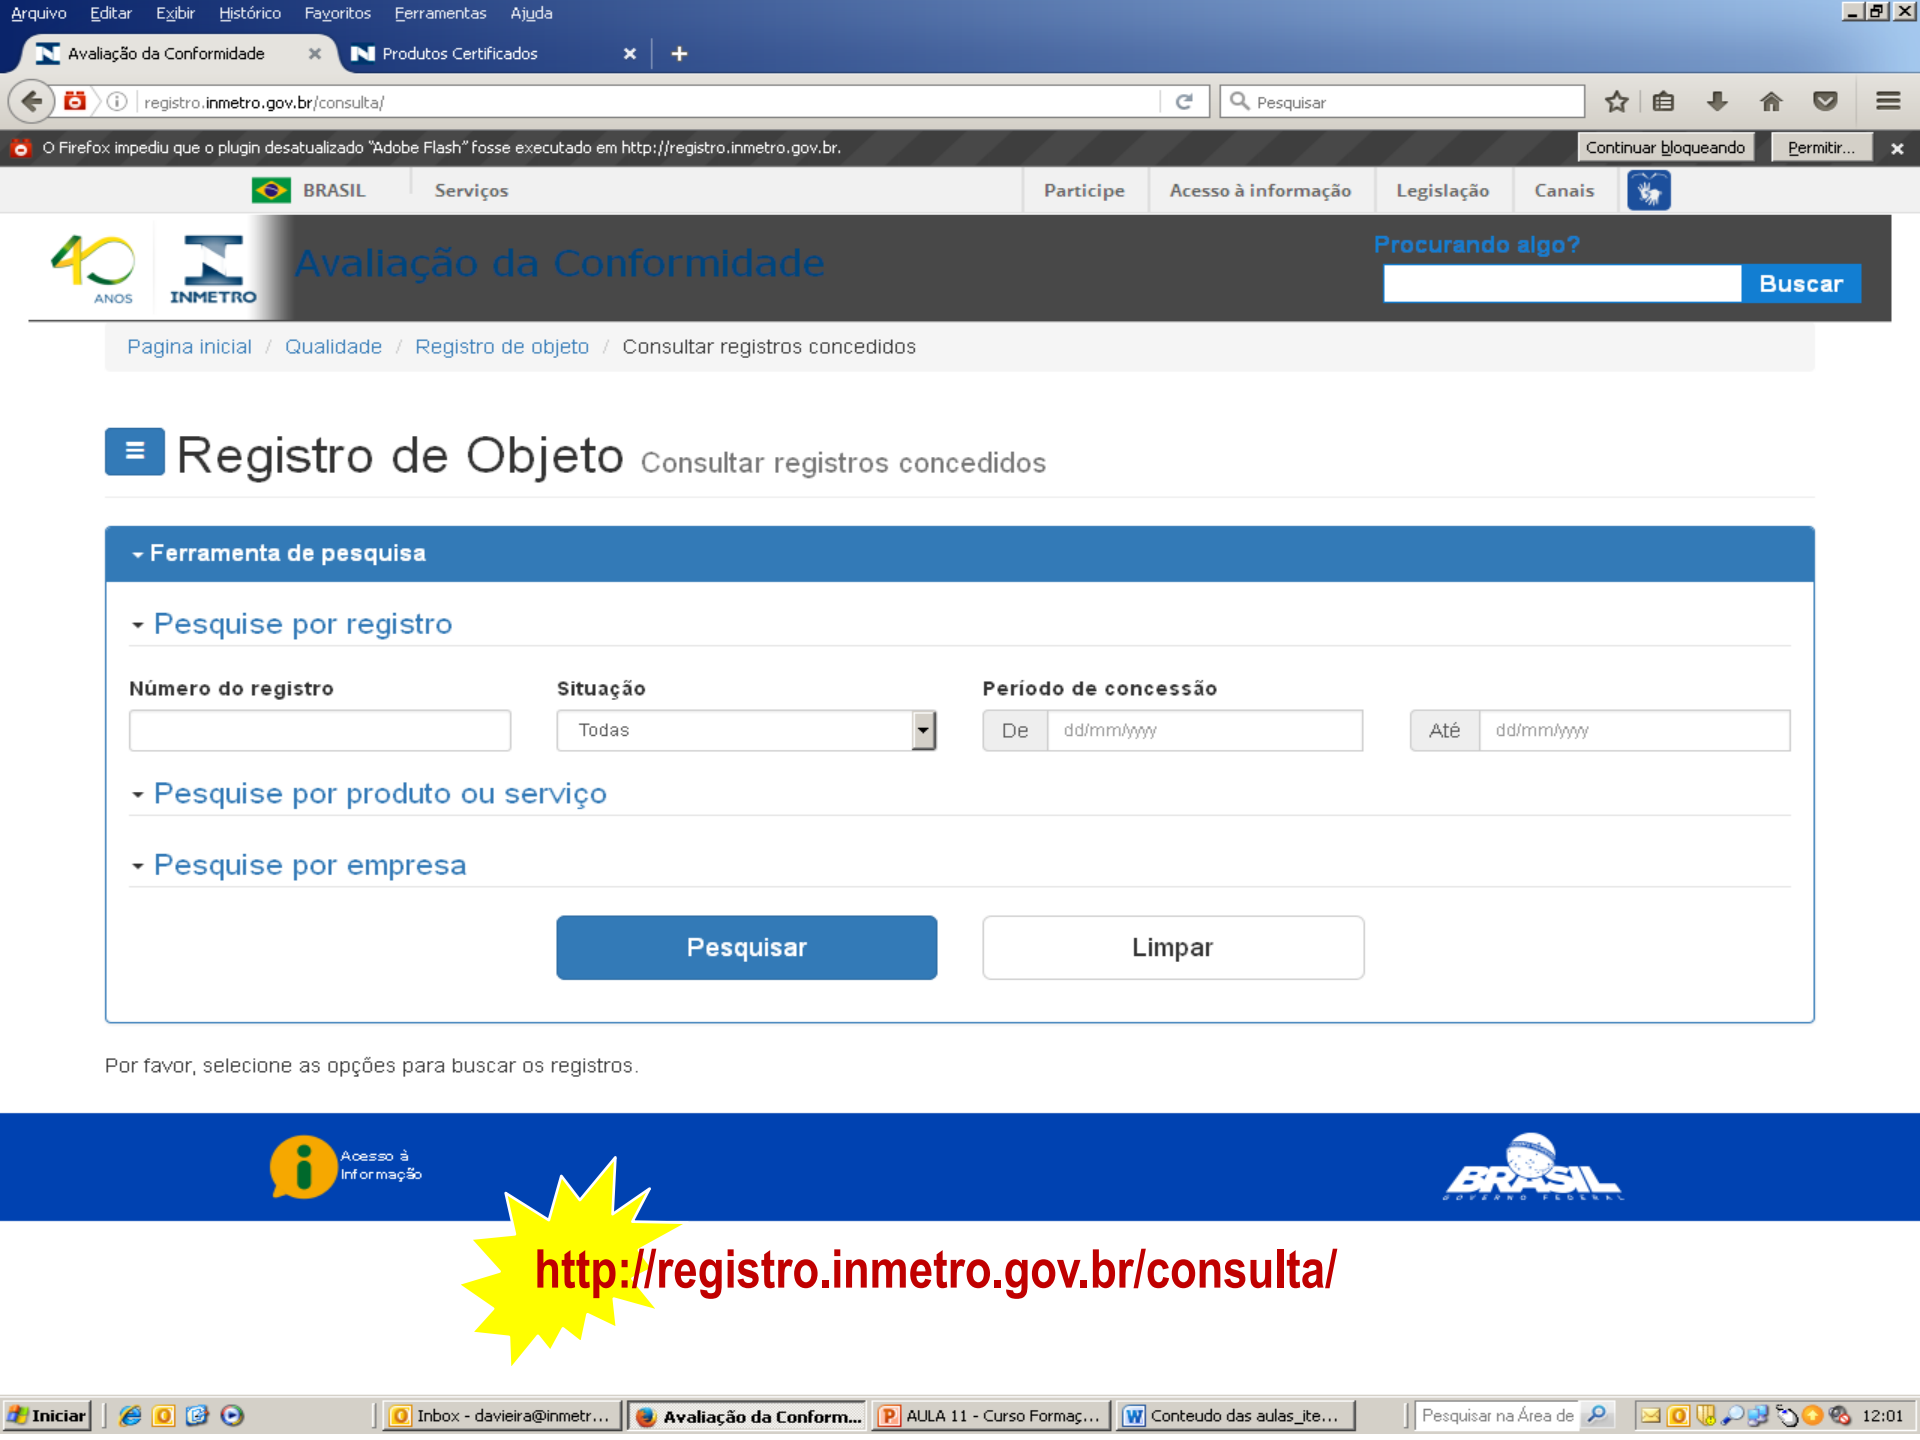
Arquivo Editar Exibir Histórico Favoritos Ferramentas Ajuda

Avaliação da Conformidade × Produtos Certificados × +

registro.inmetro.gov.br/consulta/

Pesquisar

O Firefox impediu que o plugin desatualizado "Adobe Flash" fosse executado em http://registro.inmetro.gov.br.

Continuar bloqueando Permitir... ×

BRASIL Serviços Participe Acesso à informação Legislação Canais

40 ANOS INMETRO

Avaliação da Conformidade

Procurando algo?

Buscar

Pagina inicial / Qualidade / Registro de objeto / Consultar registros concedidos

Registro de Objeto Consultar registros concedidos

Ferramenta de pesquisa

Pesquise por registro

Número do registro

Situação

Todas

Período de concessão

De dd/mm/yyyy

Até dd/mm/yyyy

Pesquise por produto ou serviço

Pesquise por empresa

Pesquisar

Limpar

Por favor, selecione as opções para buscar os registros.

Acesso à Informação

BRASIL GOVERNO FEDERAL

http://registro.inmetro.gov.br/consulta/

Iniciar

Inbox - davieira@inmetr...

Avaliação da Conform...

AULA 11 - Curso Formaç...

Conteudo das aulas_ite...

Pesquisar na Área de

12:01